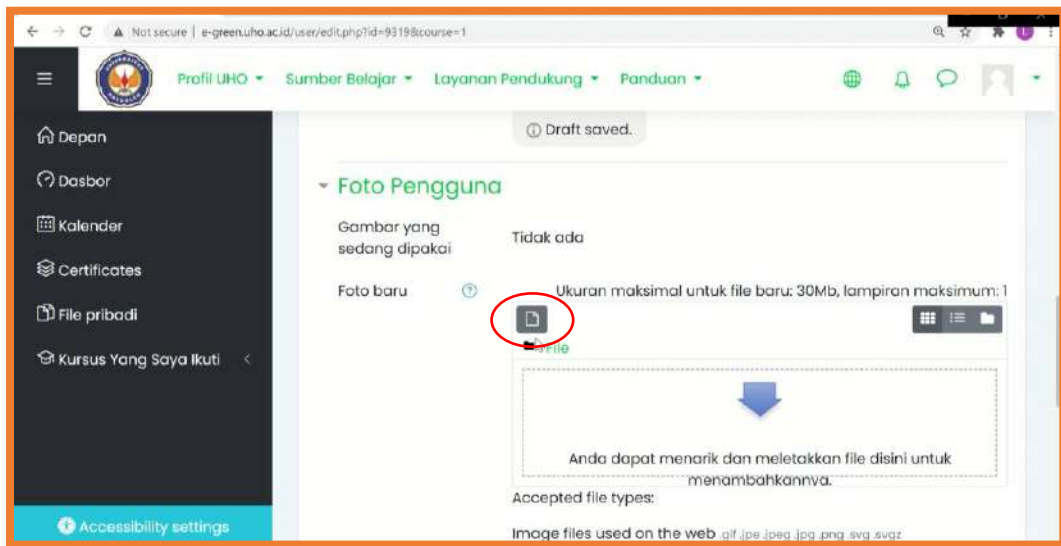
Not secure | e-green.uho.ac.id/user/edit.php?id=9319&course=1

Profil UHO ▾ Sumber Belajar ▾ Layanan Pendukung ▾ Panduan ▾

Depan
Dasbor
Kalender
Certificates
File pribadi
Kursus Yang Saya Ikuti

Draft saved.

Foto Pengguna

Gambar yang sedang dipakai
Tidak ada

Foto baru
Ukuran maksimal untuk file baru: 30Mb, lampiran maksimum: 1

File

Anda dapat menarik dan meletakkan file disini untuk menambahkannya.

Accepted file types:

Image files used on the web .gif .jpe .jpeg .jpg .png .svg .svgz

Accessibility settings